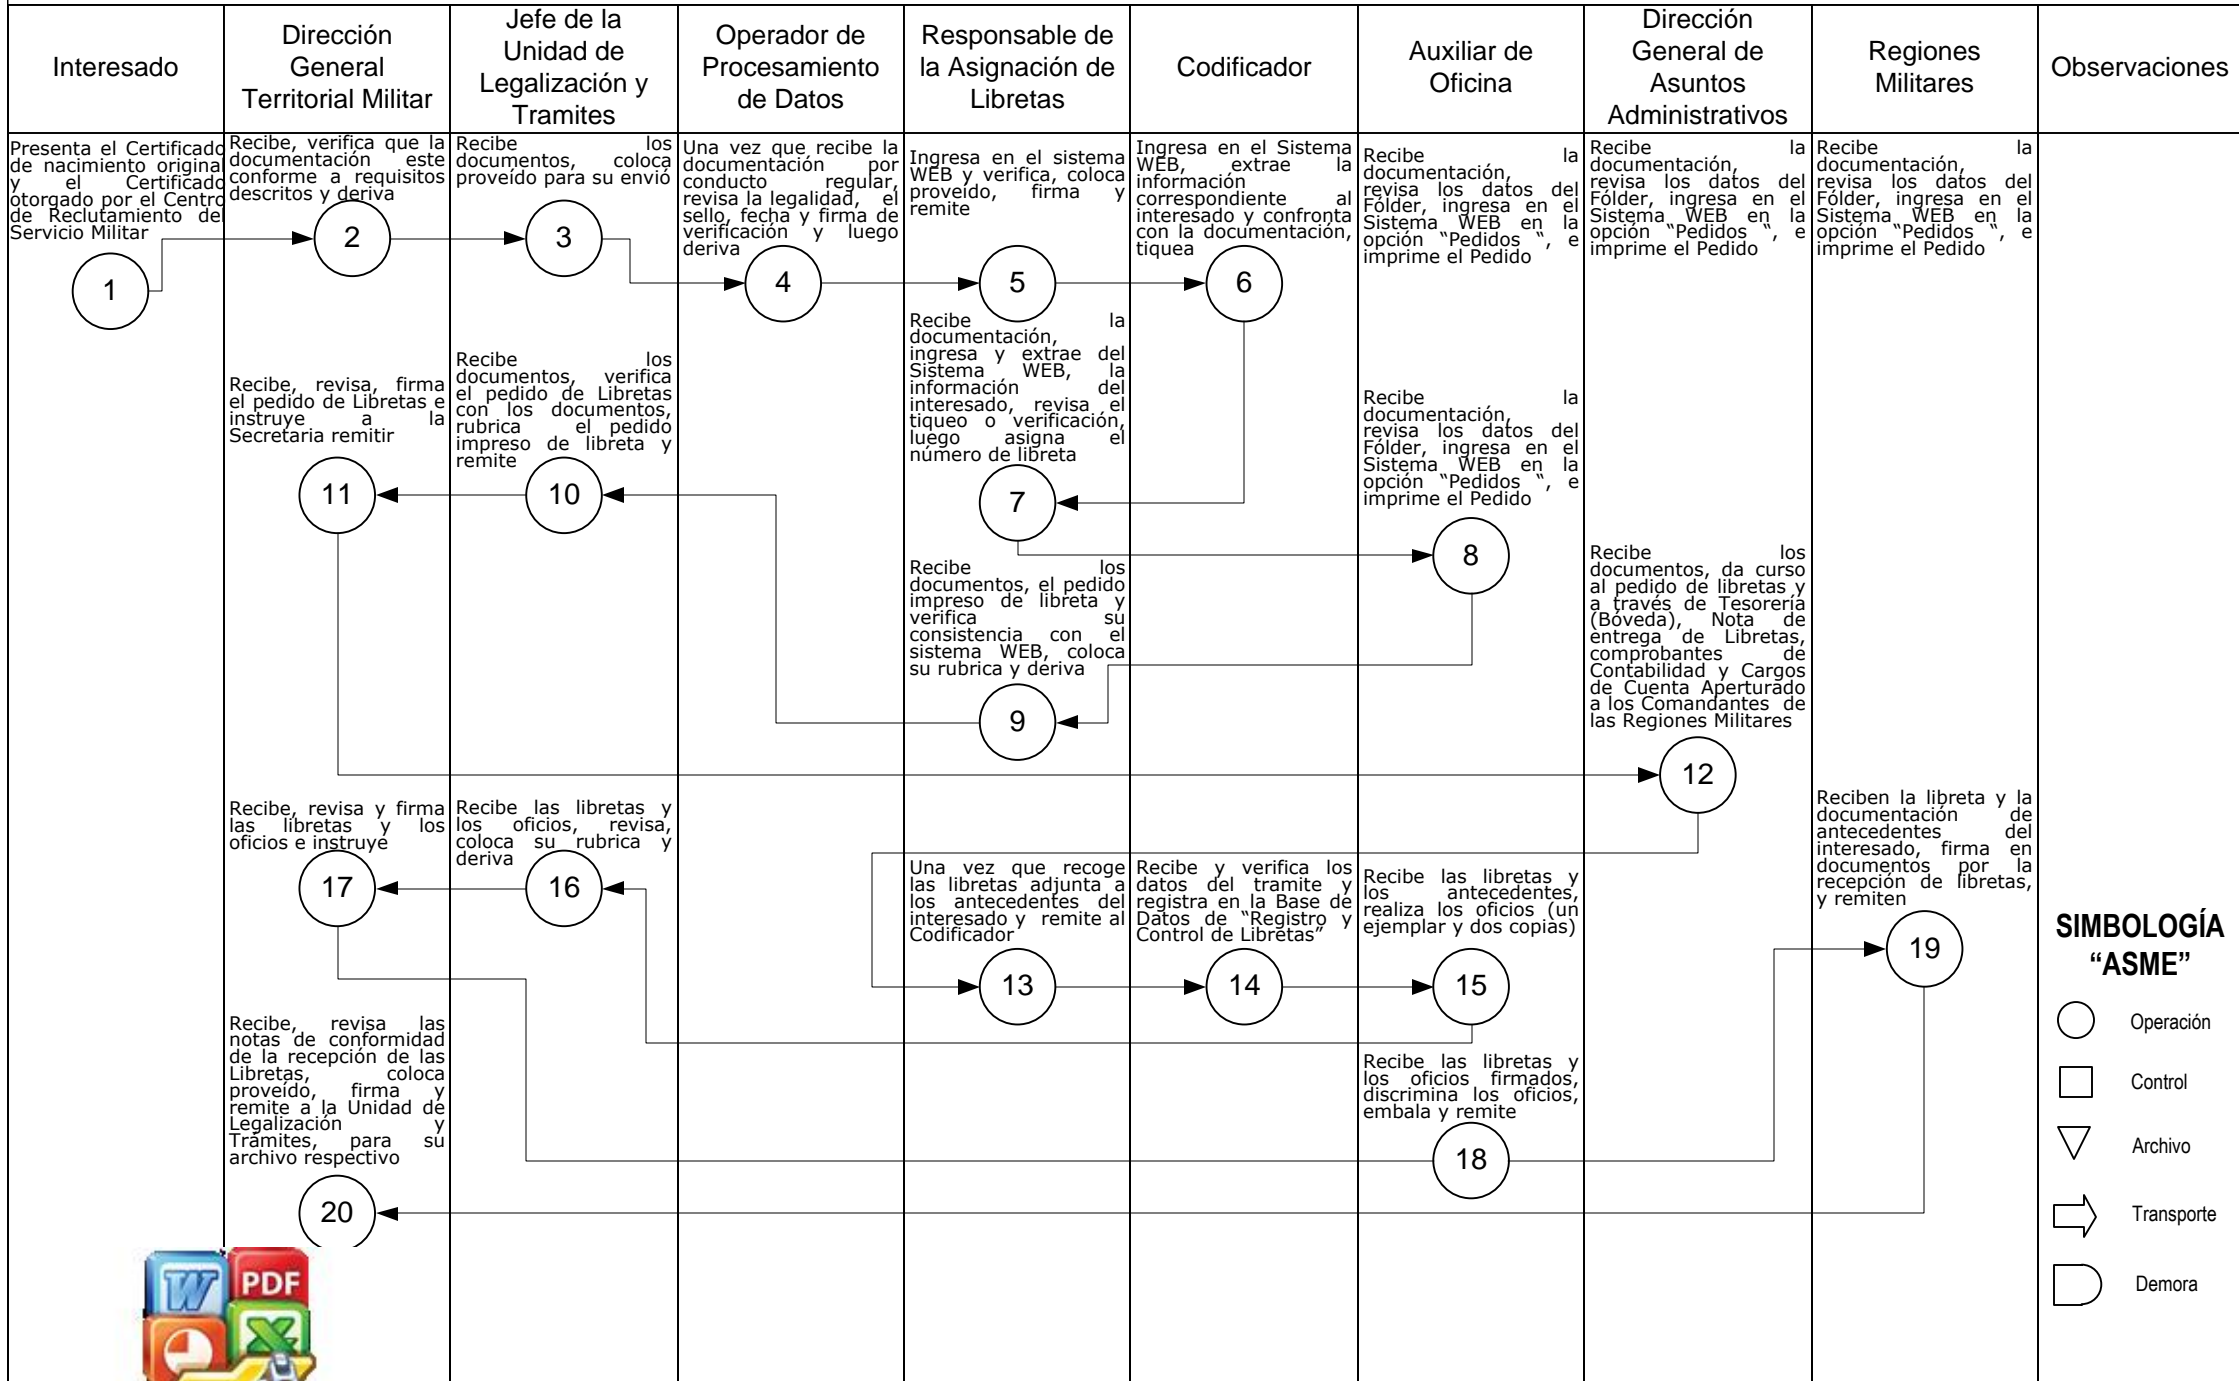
| Interesado | Dirección General Territorial Militar | Jefe de la Unidad de Legalización y Tramites | Operador de Procesamiento de Datos | Responsable de la Asignación de Libretas | Codificador | Auxiliar de Oficina | Dirección General de Asuntos Administrativos | Regiones Militares | Observaciones |
|---|---|---|---|---|---|---|---|---|---|

Presenta el Certificado de nacimiento original y el Certificado otorgado por el Centro de Reclutamiento del Servicio Militar

1

Recibe, verifica que la documentación este conforme a requisitos descritos y deriva

2

Recibe los documentos, coloca proveído para su envío

3

Una vez que recibe la documentación por conducto regular, revisa la legalidad, el sello, fecha y firma de verificación y luego deriva

4

Ingresa en el sistema WEB y verifica, coloca proveído, firma y remite

5

Ingresa en el Sistema WEB, extrae la información correspondiente al interesado y confronta con la documentación, tiquea

6

Recibe la documentación, revisa los datos del Fólder, ingresa en el Sistema WEB en la opción "Pedidos ", e imprime el Pedido

Recibe la documentación, revisa los datos del Fólder, ingresa en el Sistema WEB en la opción "Pedidos ", e imprime el Pedido

Recibe la documentación, revisa los datos del Fólder, ingresa en el Sistema WEB en la opción "Pedidos ", e imprime el Pedido

Recibe la documentación, ingresa y extrae del Sistema WEB, la información del interesado, revisa el tiqueo o verificación, luego asigna el número de libreta

7

Recibe los documentos, verifica el pedido de Libretas con los documentos, rubrica el pedido impreso de libreta y remite

10

Recibe, revisa, firma el pedido de Libretas e instruye a la Secretaria remitir

11

Recibe la documentación, revisa los datos del Fólder, ingresa en el Sistema WEB en la opción "Pedidos ", e imprime el Pedido

8

Recibe los documentos, el pedido impreso de libreta y verifica su consistencia con el sistema WEB, coloca su rubrica y deriva

9

Recibe los documentos, da curso al pedido de libretas y a través de Tesorería (Bóveda), Nota de entrega de Libretas, comprobantes de Contabilidad y Cargos de Cuenta Aperturado a los Comandantes de las Regiones Militares

12

Recibe, revisa y firma las libretas y los oficios e instruye

17

Recibe las libretas y los oficios, revisa, coloca su rubrica y deriva

16

Una vez que recoge las libretas adjunta a los antecedentes del interesado y remite al Codificador

13

Recibe y verifica los datos del tramite y registra en la Base de Datos de "Registro y Control de Libretas"

14

Recibe las libretas y los antecedentes, realiza los oficios (un ejemplar y dos copias)

15

Reciben la libreta y la documentación de antecedentes del interesado, firma en documentos por la recepción de libretas, y remiten

19

Recibe las libretas y los oficios firmados, discrimina los oficios, embala y remite

18

Recibe, revisa las notas de conformidad de la recepción de las Libretas, coloca proveído, firma y remite a la Unidad de Legalización y Trámites, para su archivo respectivo

20

SIMBOLOGÍA "ASME"

Operación
Control
Archivo
Transporte
Demora

W PDF